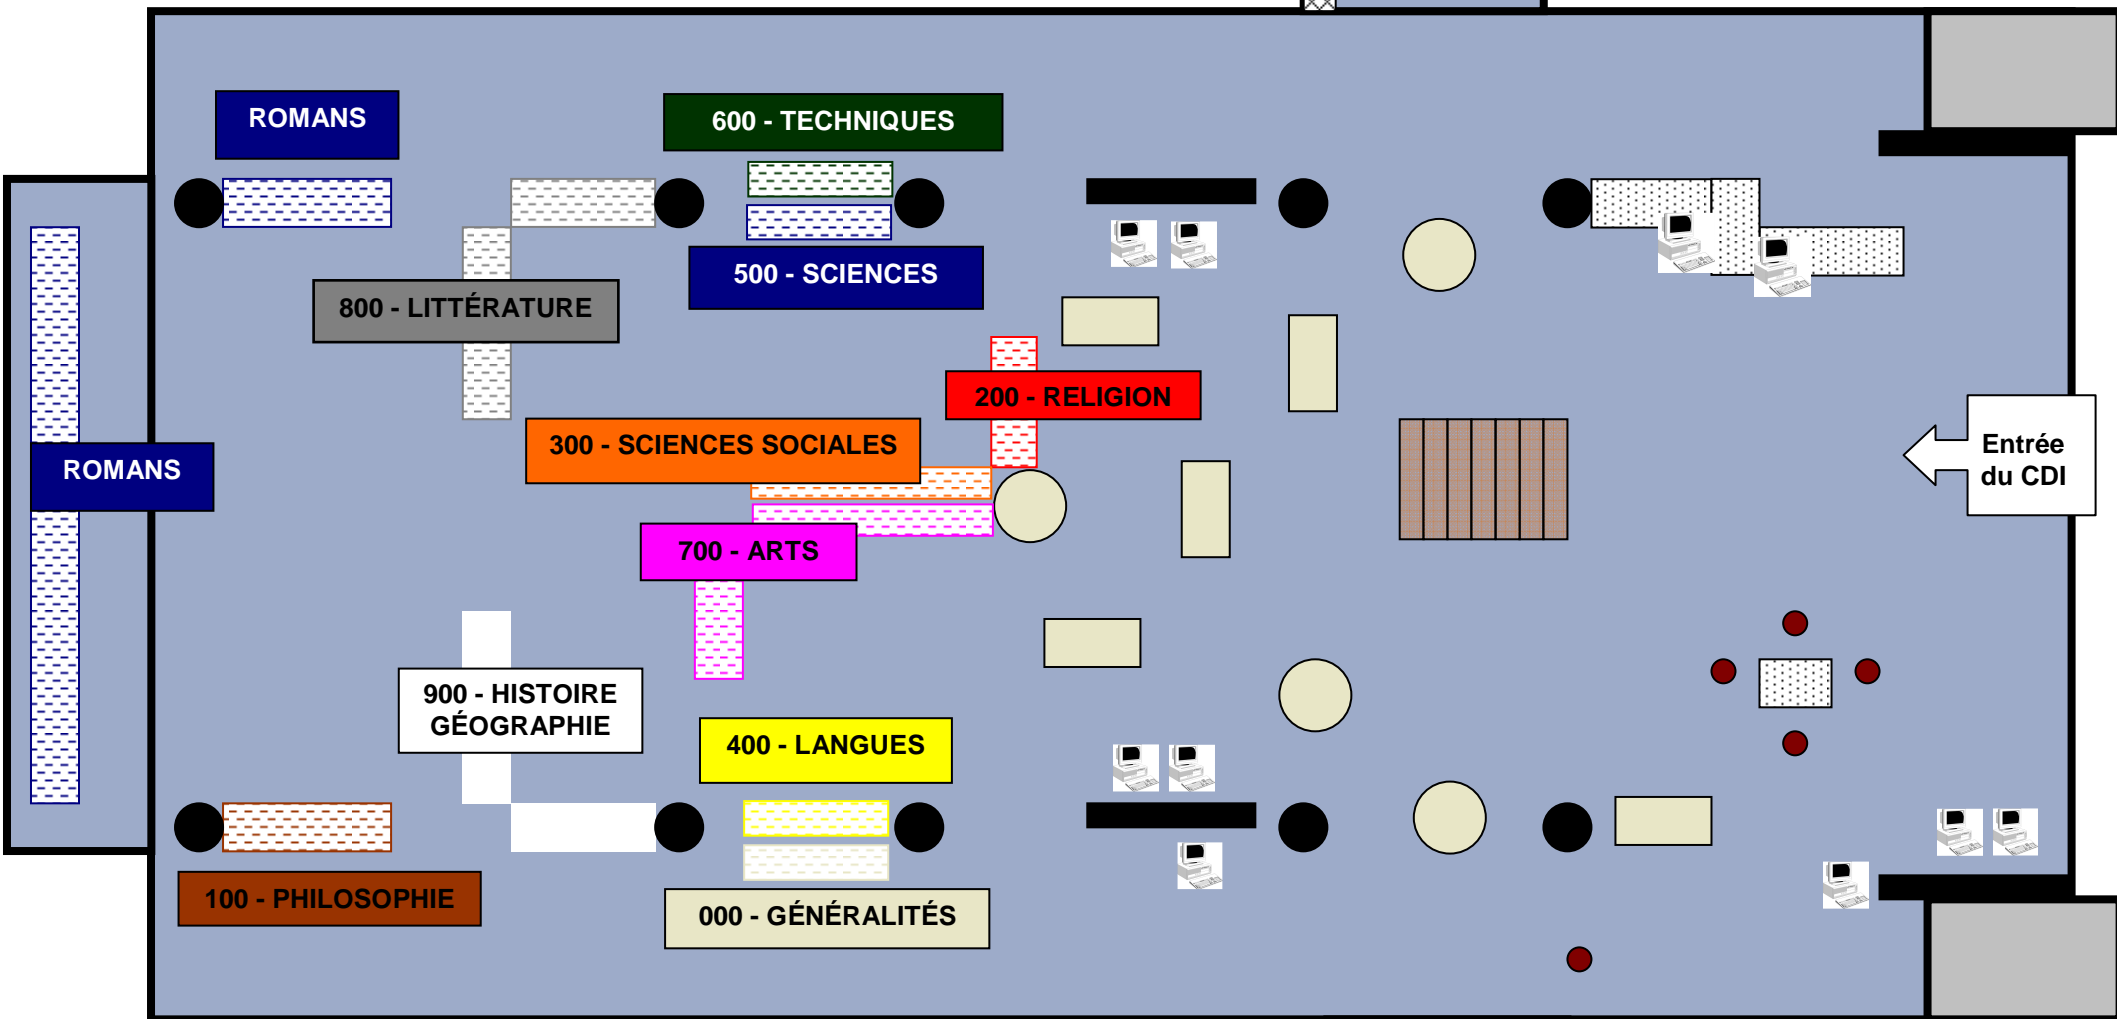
ROMANS

600 - TECHNIQUES

500 - SCIENCES

800 - LITTÉRATURE

200 - RELIGION

ROMANS

300 - SCIENCES SOCIALES

Entrée du CDI

700 - ARTS

900 - HISTOIRE GÉOGRAPHIE

400 - LANGUES

100 - PHILOSOPHIE

000 - GÉNÉRALITÉS